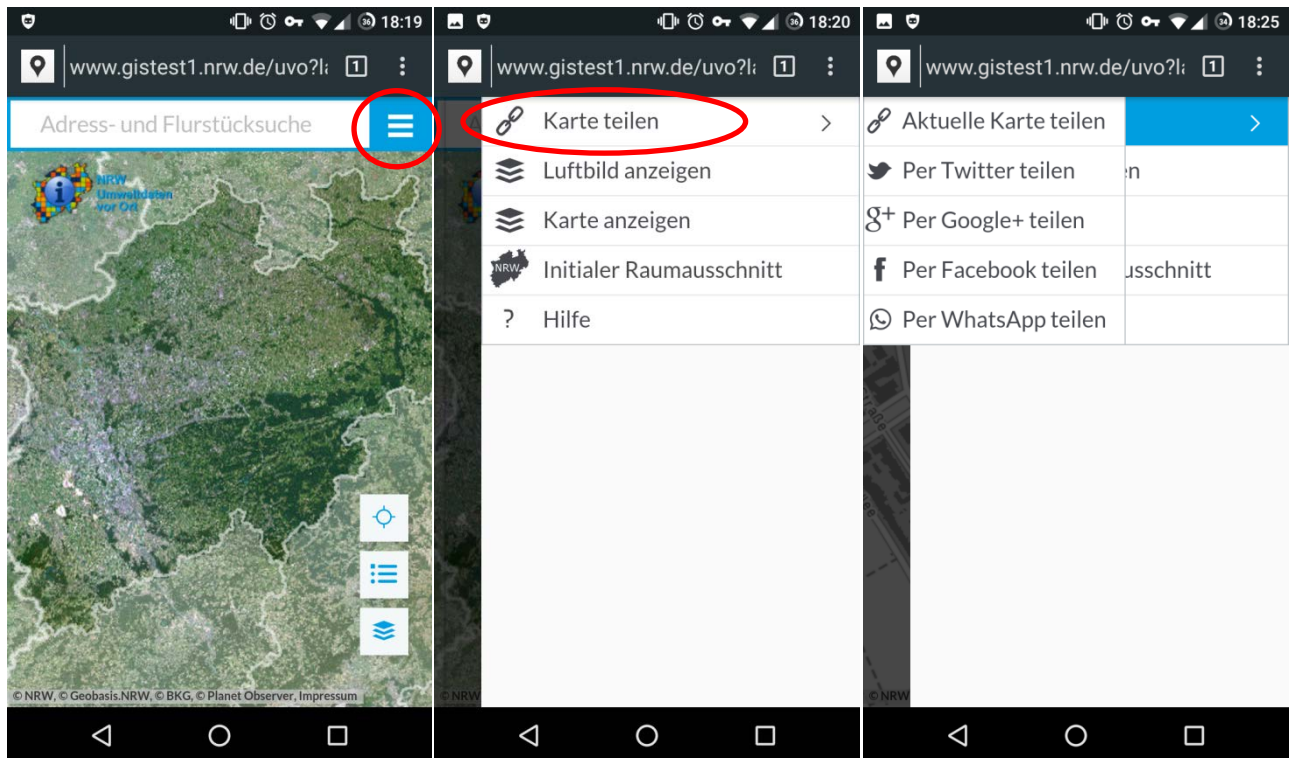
18:19
www.gistest1.nrw.de/uvo?la
1
Adress- und Flurstücksuche
NRW Umweltdaten vor Ort
© NRW, © Geobasis.NRW, © BKG, © Planet Observer, Impressum

18:20
www.gistest1.nrw.de/uvo?la
1
Karte teilen
Luftbild anzeigen
Karte anzeigen
NRW
Initialer Raumausschnitt
? Hilfe
© NRW

18:25
www.gistest1.nrw.de/uvo?la
1
Aktuelle Karte teilen
Per Twitter teilen
Per Google+ teilen
Per Facebook teilen
Per WhatsApp teilen
en
usschnitt
© NRW